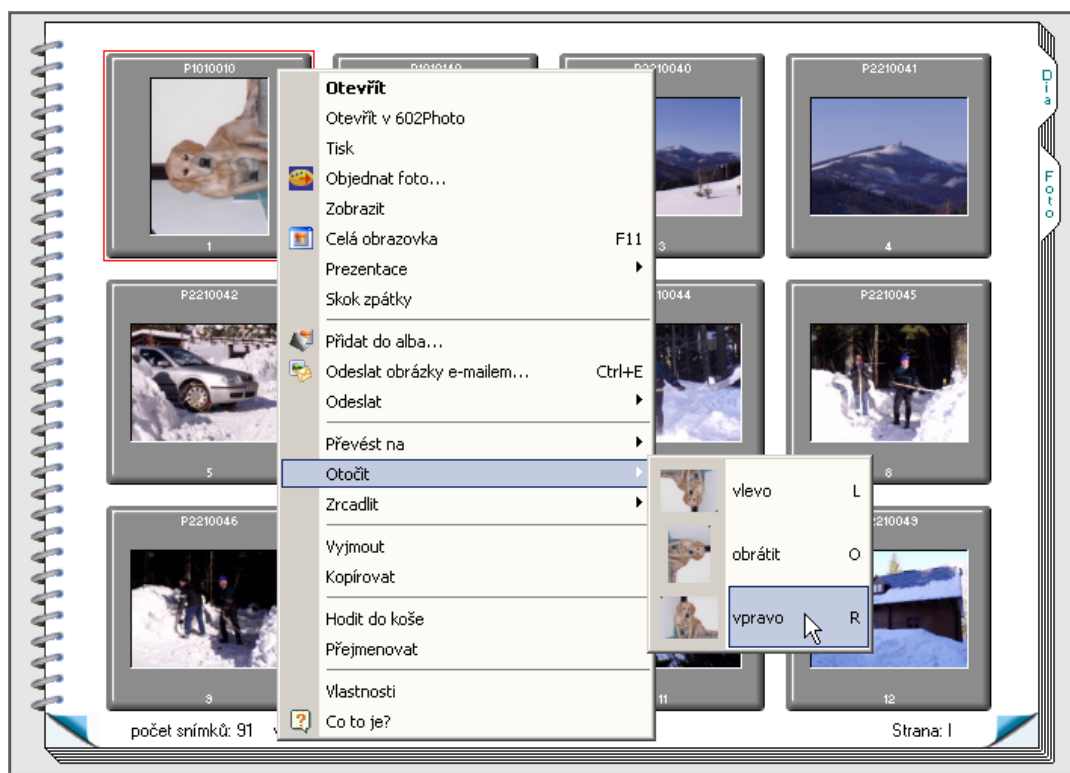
P1010010
P1010110
P2210040
P2210041
Dia
Foto

Otevřít
Otevřít v 602Photo
Tisk
Objednat foto...
Zobrazit
Celá obrazovka F11
Prezentace
Skok zpátky
Přidat do alba...
Odeslat obrázky e-mailem... Ctrl+E
Odeslat
Převést na
Otočit
Zrcadlit
Vyjmout
Kopírovat
Hodit do koše
Přejmenovat
Vlastnosti
Co to je?

vlevo L
obrátit O
vpravo R

1
3
4
P2210042
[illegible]10044
P2210045
5
8
P2210046
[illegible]2210049
9
11
12

počet snímků: 91
Strana: I